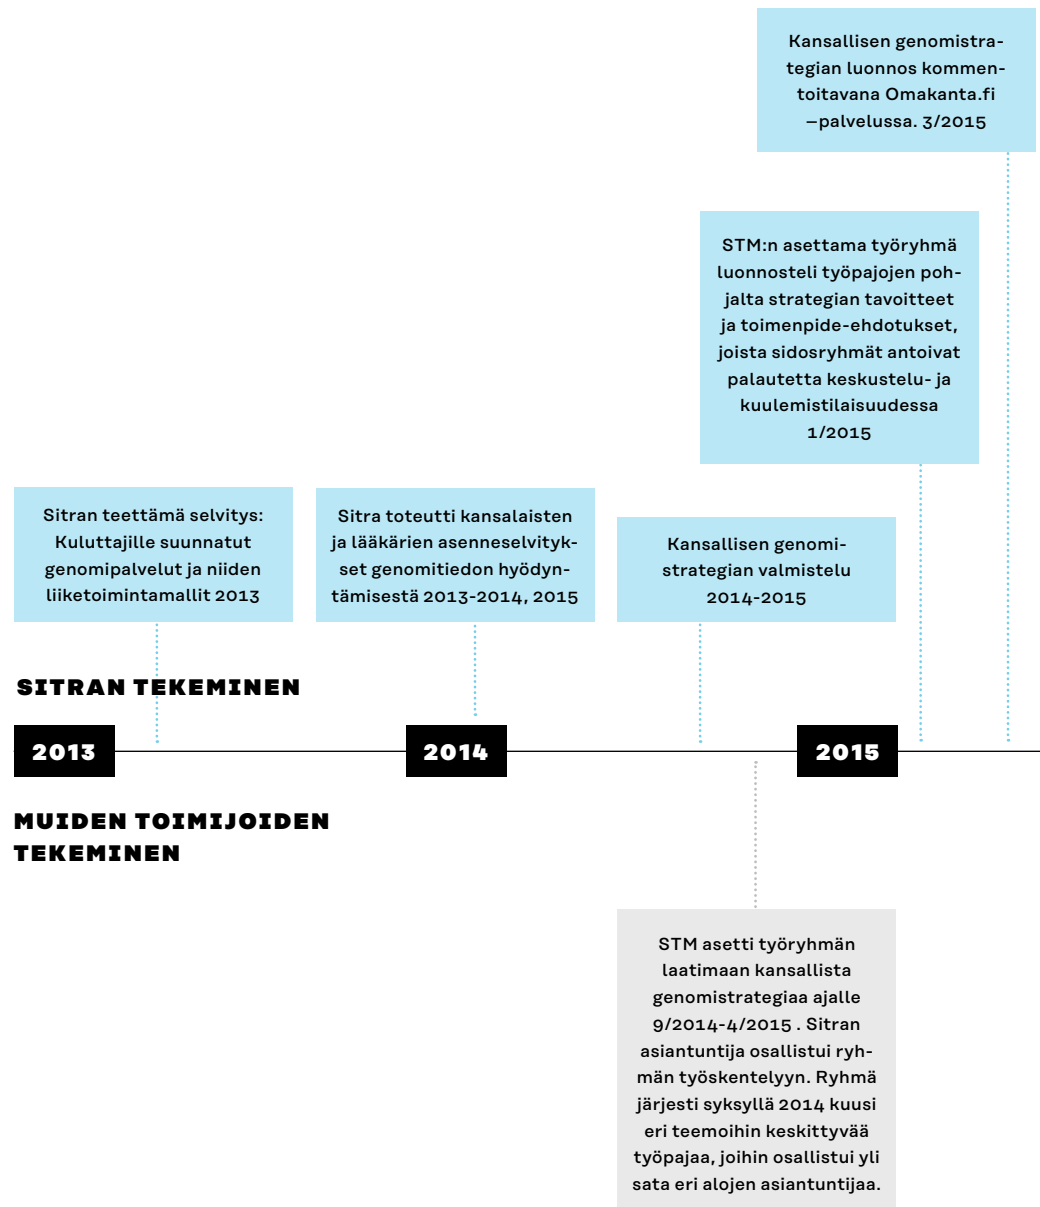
Kansallisen genomistrategian luonnos kommentoitavana Omakanta.fi –palvelussa. 3/2015

STM:n asettama työryhmä luonnosteli työpajojen pohjalta strategian tavoitteet ja toimenpide-ehdotukset, joista sidosryhmät antoivat palautetta keskustelu- ja kuulemistilaisuudessa 1/2015

Sitran teettämä selvitys: Kuluttajille suunnatut genomipalvelut ja niiden liiketoimintamallit 2013

Sitra toteutti kansalaisten ja lääkärien asenneselvitykset genomitiedon hyödyntämisestä 2013-2014, 2015

Kansallisen genomistrategian valmistelu 2014-2015

SITRAN TEKEMINEN

2013

2014

2015

MUIDEN TOIMIJOIDEN TEKEMINEN

STM asetti työryhmän laatimaan kansallista genomistrategiaa ajalle 9/2014-4/2015 . Sitran asiantuntija osallistui ryhmän työskentelyyn. Ryhmä järjesti syksyllä 2014 kuusi eri teemoihin keskittyvää työpajaa, joihin osallistui yli sata eri alojen asiantuntijaa.